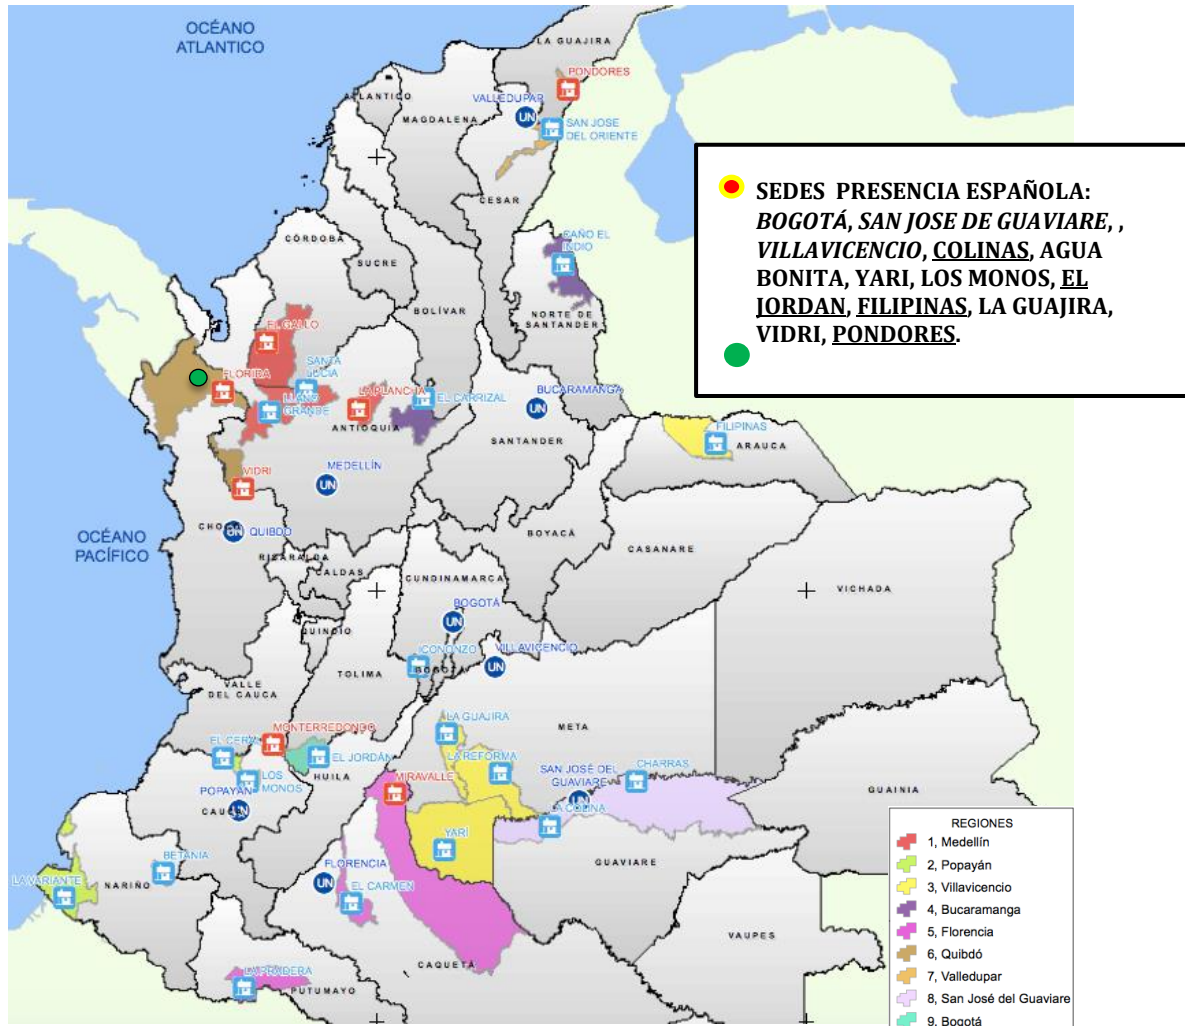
OCÉANO ATLANTICO

LA GUAJIRA

PONDORES

ATLANTICO

VALLEDUPAR

MAGDALENA

SAN JOSE DEL ORIENTE

CESAR

CAÑO EL INDIO

CÓRDOBA

SUCRE

NORTE DE SANTANDER

BOLÍVAR

EL GALLO

SANTA LUCIA

FLORIDA

LLANO GRANDE

LA PLANCHA

EL CARRIZAL

BUCARAMANGA

ANTIOQUIA

SANTANDER

FILIPINAS

ARAUCA

VIDRI

MEDELLÍN

OCÉANO PACÍFICO

CHOCÓ

QUIBDÓ

BOYACÁ

CASANARE

RISARALDA

CALDAS

CUNDINAMARCA

VICHADA

BOGOTÁ

QUINDIO

CONONZO

VILLAVICENCIO

BOGOTÁ

TOLIMA

VALLE DEL CAUCA

META

LA GUAJIRA

MONTERREDONDO

EL CERAL

EL JORDÁN

LA REFORMA

HUILA

CHARRAS

LOS MONOS

MIRAVALLE

SAN JOSÉ DEL GUAVIARE

POPAYÁN

LA COLINA

GUAINIA

CAUCA

YARI

BETANIA

GUAVIARE

FLORENCIA

LA VARIANTE

NARIÑO

EL CARMEN

VAUPES

LA PRADERA

CAQUETA

PUTUMAYO

SEDES PRESENCIA ESPAÑOLA: BOGOTÁ, SAN JOSE DE GUAVIARE, , VILLAVICENCIO, COLINAS, AGUA BONITA, YARI, LOS MONOS, EL JORDAN, FILIPINAS, LA GUAJIRA, VIDRI, PONDORES.

REGIONES
1, Medellín
2, Popayán
3, Villavicencio
4, Bucaramanga
5, Florencia
6, Quibdó
7, Valledupar
8, San José del Guaviare
9, Bogotá